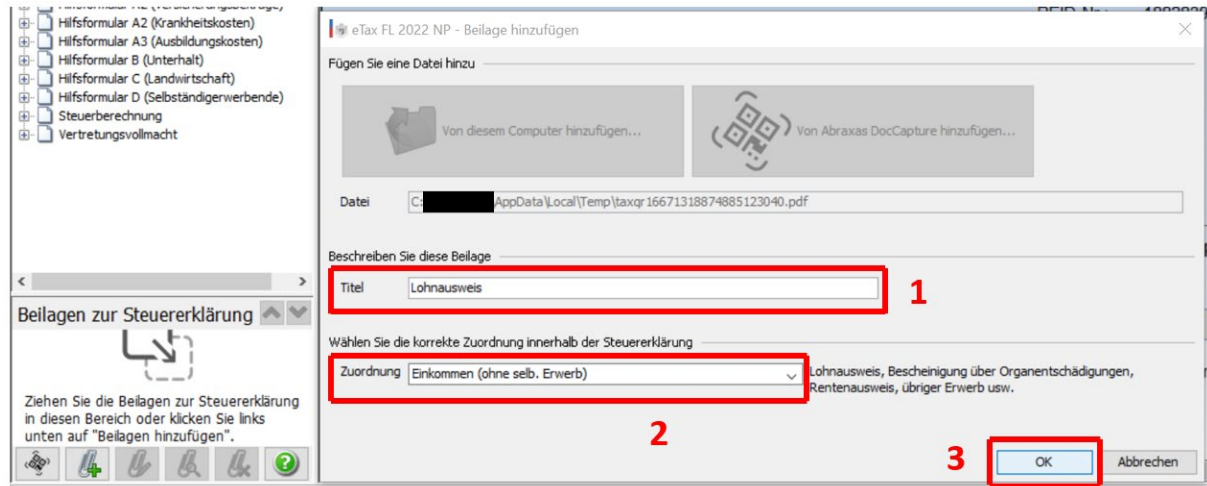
Hilfsformular A1 (Versicherungsbeiträge)
Hilfsformular A2 (Krankheitskosten)
Hilfsformular A3 (Ausbildungskosten)
Hilfsformular B (Unterhalt)
Hilfsformular C (Landwirtschaft)
Hilfsformular D (Selbständigerwerbende)
Steuerberechnung
Vertretungsvollmacht

Beilagen zur Steuererklärung

Ziehen Sie die Beilagen zur Steuererklärung in diesen Bereich oder klicken Sie links unten auf "Beilagen hinzufügen".

eTax FL 2022 NP - Beilage hinzufügen

Fügen Sie eine Datei hinzu

Von diesem Computer hinzufügen...

Von Abraxas DocCapture hinzufügen...

Datei C:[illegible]AppData\Local\Temp\taxqr16671318874885123040.pdf

Beschreiben Sie diese Beilage

Titel Lohnausweis

1

Wählen Sie die korrekte Zuordnung innerhalb der Steuererklärung

Zuordnung Einkommen (ohne selb. Erwerb)

Lohnausweis, Bescheinigung über Organentschädigungen, Rentenausweis, übriger Erwerb usw.

2

3

OK

Abbrechen

REID-Nr.: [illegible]